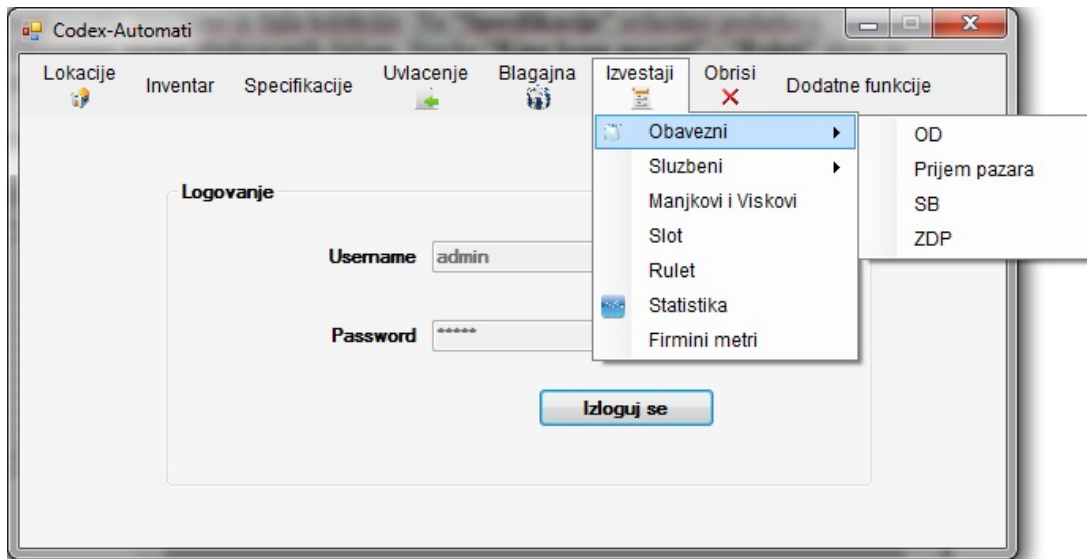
Codex-Automati

Lokacije
Inventar
Specifikacije
Uvlacenje
Blagajna
Izvestaji
Obrisi
Dodatne funkcije

Obavezni
Sluzbeni
Manjkovi i Viskovi
Slot
Rulet
Statistika
Firmini metri

OD
Prijem pazara
SB
ZDP

Logovanje

Username admin

Password *****

Izloguj se